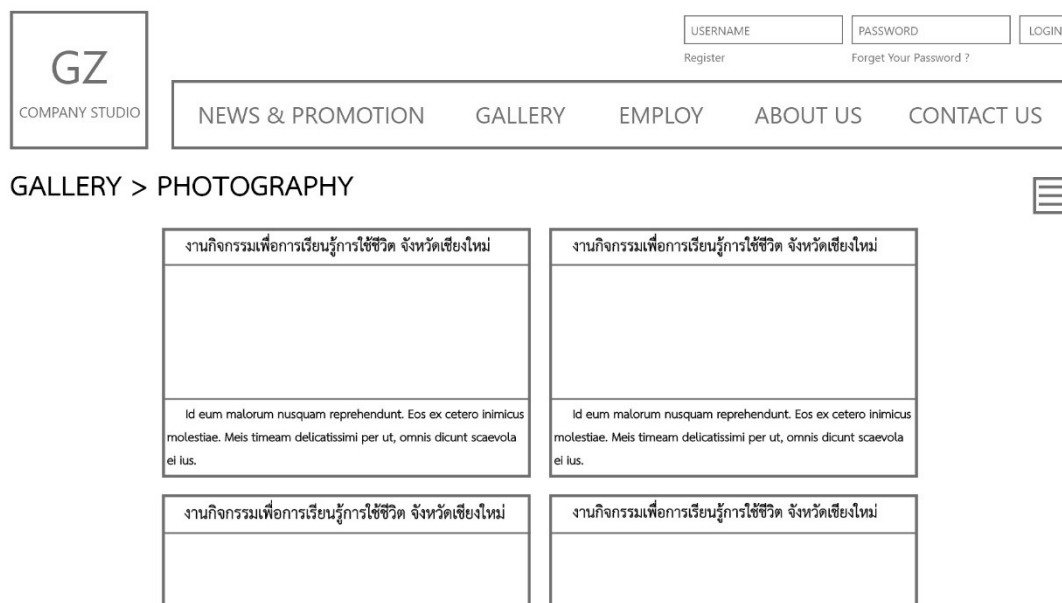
GZ
COMPANY STUDIO

USERNAME
Register

PASSWORD
Forget Your Password ?

LOGIN

NEWS & PROMOTION
GALLERY
EMPLOY
ABOUT US
CONTACT US

GALLERY > PHOTOGRAPHY

งานกิจกรรมเพื่อการเรียนรู้การใช้ชีวิต จังหวัดเชียงใหม่

Id eum malorum nusquam reprehendunt. Eos ex cetero inimicus molestiae. Meis timeam delicatissimi per ut, omnis dicunt scaevola ei ius.

งานกิจกรรมเพื่อการเรียนรู้การใช้ชีวิต จังหวัดเชียงใหม่

Id eum malorum nusquam reprehendunt. Eos ex cetero inimicus molestiae. Meis timeam delicatissimi per ut, omnis dicunt scaevola ei ius.

งานกิจกรรมเพื่อการเรียนรู้การใช้ชีวิต จังหวัดเชียงใหม่

งานกิจกรรมเพื่อการเรียนรู้การใช้ชีวิต จังหวัดเชียงใหม่